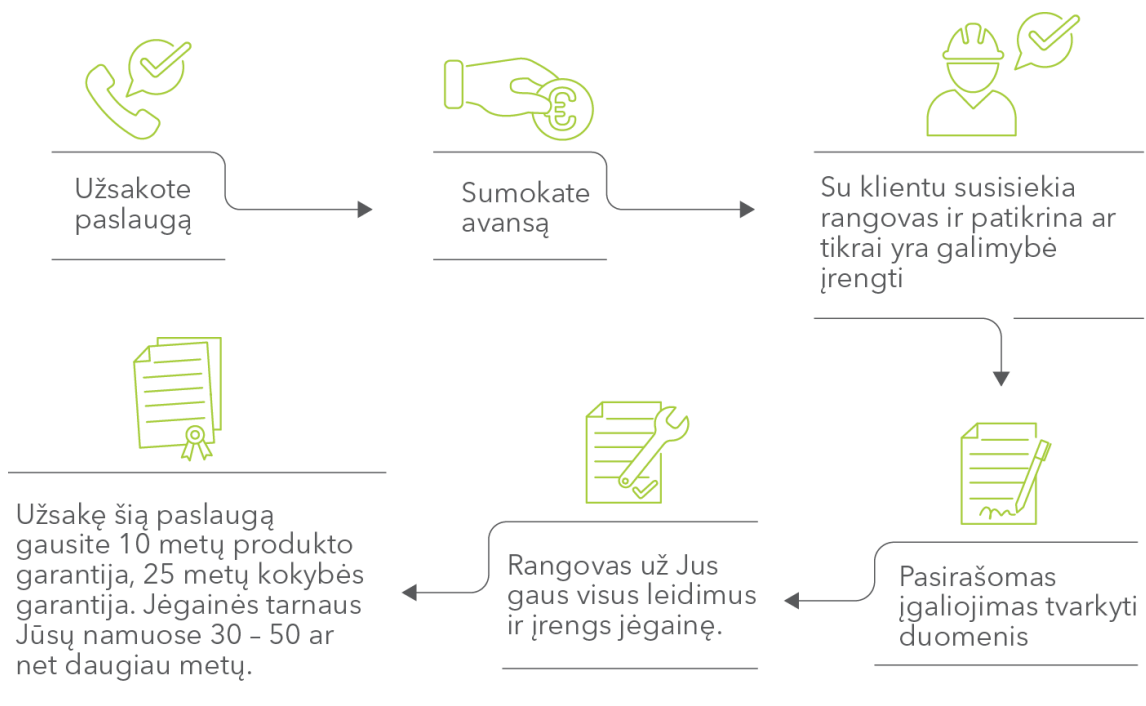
Užsakote paslaugą

Sumokate avansą

Su klientu susisiekia rangovas ir patikrina ar tikrai yra galimybė įrengti

Pasirašomas įgaliojimas tvarkyti duomenis

Rangovas už Jus gaus visus leidimus ir įrengs jėgainę.

Užsakę šią paslaugą gausite 10 metų produkto garantija, 25 metų kokybės garantija. Jėgainės tarnaus Jūsų namuose 30 – 50 ar net daugiau metų.